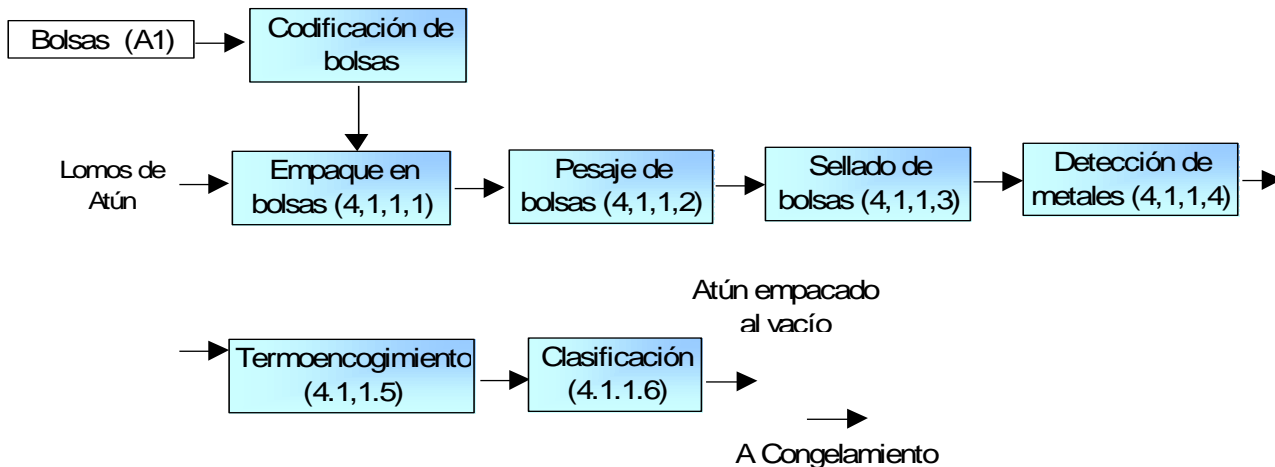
Bolsas (A1)

Codificación de bolsas

Lomos de Atún

Empaque en bolsas (4,1,1,1)

Pesaje de bolsas (4,1,1,2)

Sellado de bolsas (4,1,1,3)

Detección de metales (4,1,1,4)

Atún empacado al vacío

Termoencogimiento (4.1,1.5)

Clasificación (4.1.1.6)

A Congelamiento